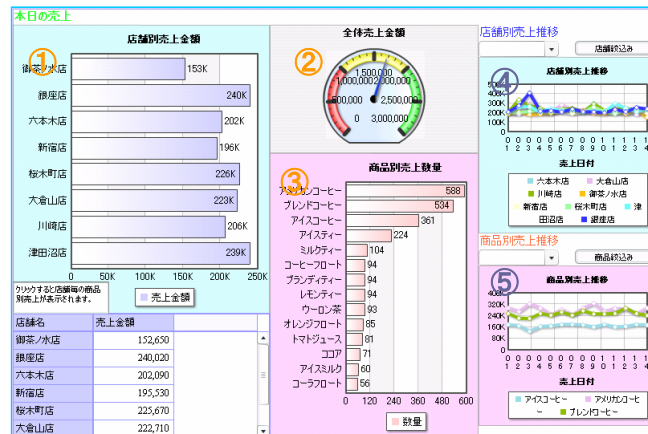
本日の売上

①

店舗別売上金額

御茶ノ水店 153K
銀座店 240K
六本木店 202K
新宿店 196K
桜木町店 226K
大倉山店 223K
川崎店 206K
津田沼店 239K

0 50K 100K 150K 200K 250K

クリックすると店舗毎の商品別売上が表示されます。

売上金額

| 店舗名 | 売上金額 |
|---|---|
| 御茶ノ水店 | 152,650 |
| 銀座店 | 240,020 |
| 六本木店 | 202,090 |
| 新宿店 | 195,530 |
| 桜木町店 | 225,670 |
| 大倉山店 | 222,710 |

②

全体売上金額

500,000 1,000,000 1,500,000 2,000,000 2,500,000
0 3,000,000

③

商品別売上数量

アメリカンコーヒー 588
ブレンドコーヒー 534
アイスコーヒー 361
アイスティー 224
ミルクティー 104
コーヒーフロート 94
ブランディティー 94
レモンティー 94
ウーロン茶 93
オレンジフロート 85
トマトジュース 76
ココア 71
アイスミルク 60
コーラフロート 56

0 120 240 360 480 600

数量

店舗別売上推移

店舗絞込み

④

店舗別売上推移

400K
300K
200K
100K
0K

0 0 0 0 0 0 0 0 0 1 1 1 1 1
1 2 3 4 5 6 7 8 9 0 1 2 3 4

売上日付

六本木店 大倉山店
川崎店 御茶ノ水店
新宿店 桜木町店 津
田沼店 銀座店

商品別売上推移

商品絞込み

⑤

商品別売上推移

320K
240K
160K
80K
0K

0 0 0 0 0 0 0 0 0 1 1 1 1 1
1 2 3 4 5 6 7 8 9 0 1 2 3 4

売上日付

アイスコーヒー アメリカンコーヒー
ー ブレンドコーヒー